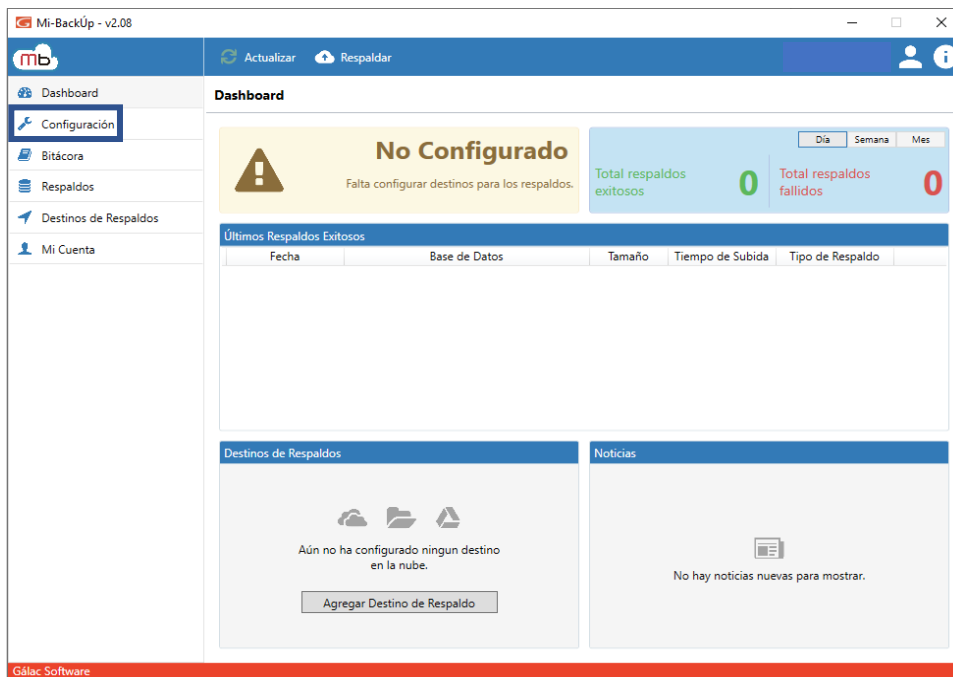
Mi-BackUp - v2.08

mb

Actualizar
Respaldar

Dashboard
Configuración
Bitácora
Respaldos
Destinos de Respaldos
Mi Cuenta

Dashboard

No Configurado
Falta configurar destinos para los respaldos.

Día | Semana | Mes

Total respaldos exitosos 0
Total respaldos fallidos 0

Últimos Respaldos Exitosos

| Fecha | Base de Datos | Tamaño | Tiempo de Subida | Tipo de Respaldo |
|---|---|---|---|---|

Destinos de Respaldos

Aún no ha configurado ningun destino en la nube.

Agregar Destino de Respaldo

Noticias

No hay noticias nuevas para mostrar.

Gálac Software